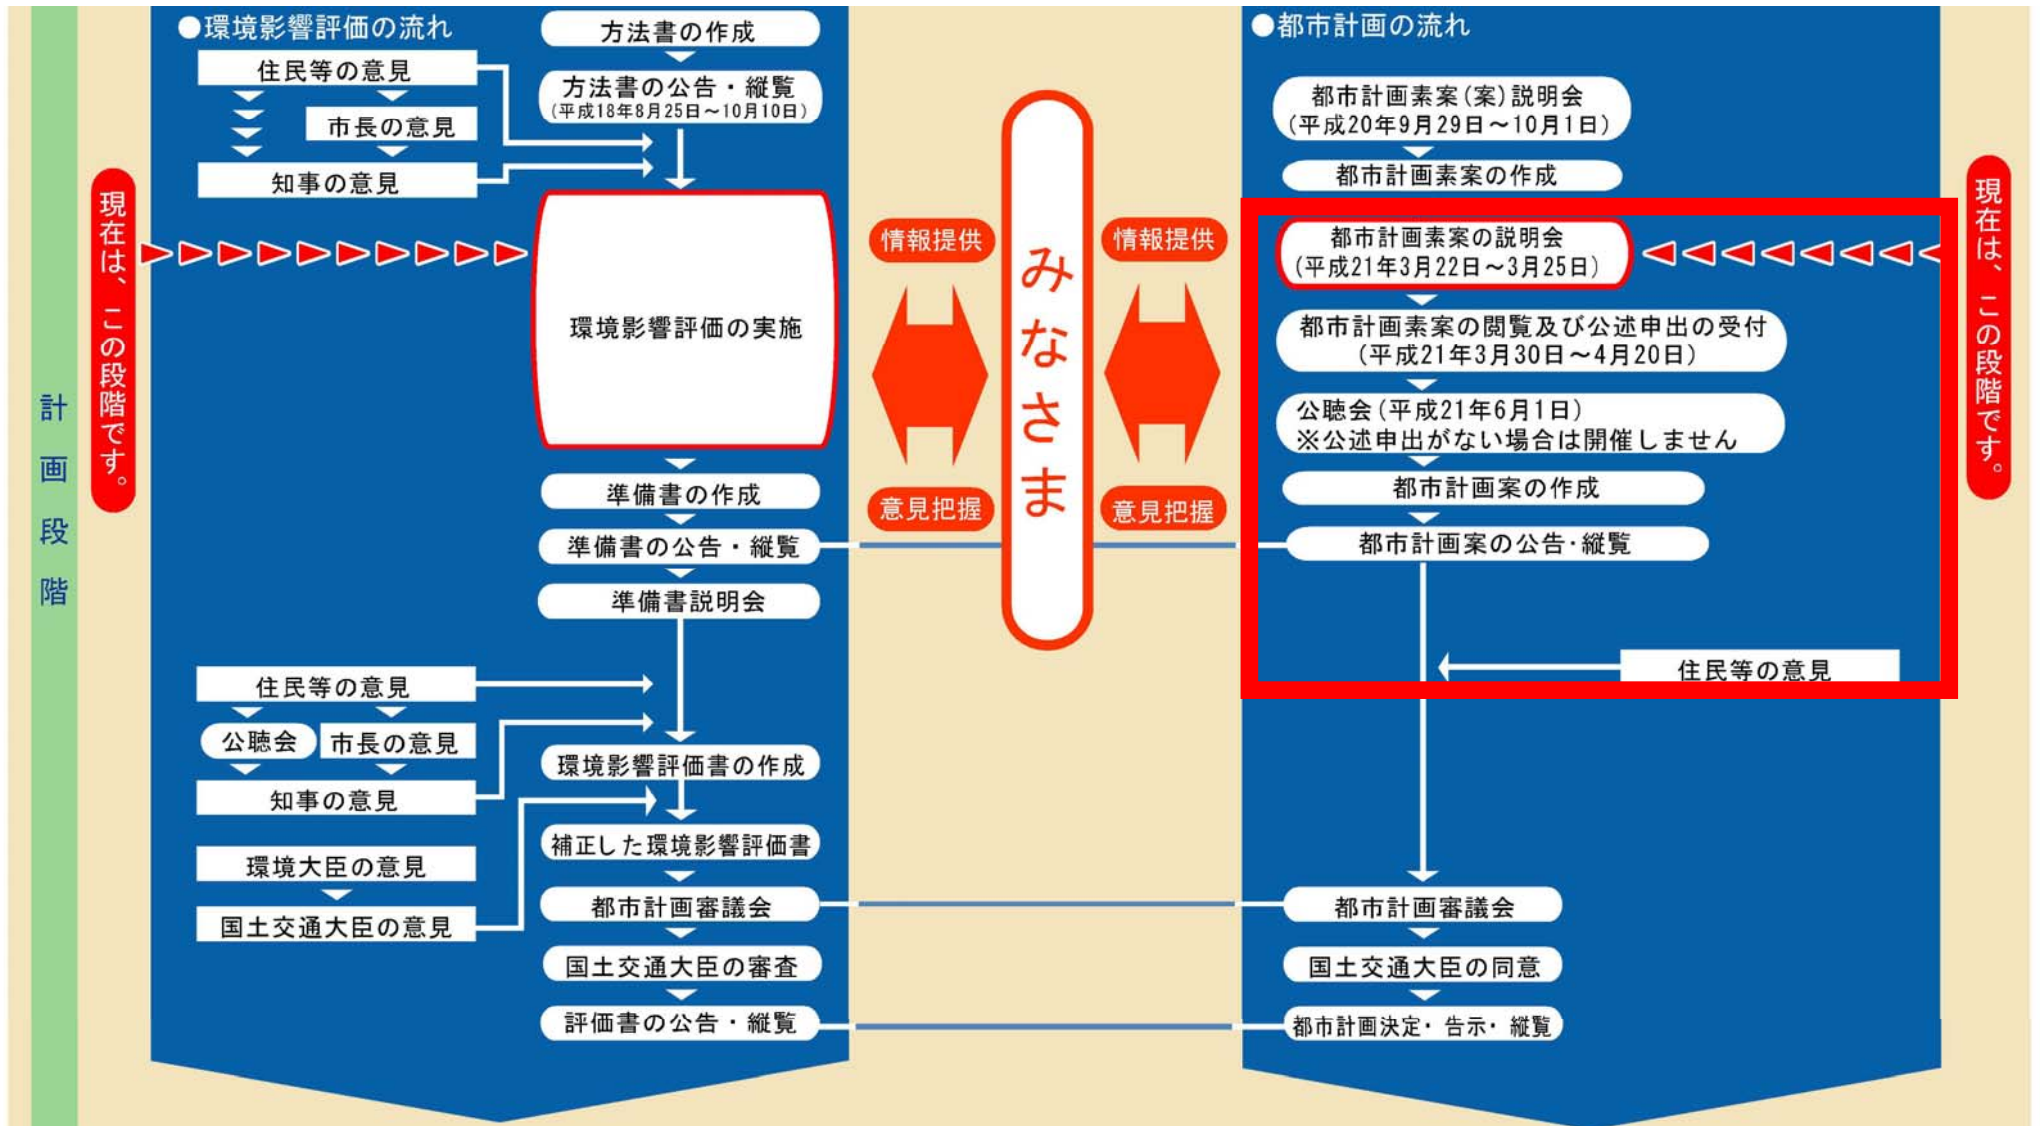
計画段階

●環境影響評価の流れ

住民等の意見
市長の意見
知事の意見

方法書の作成
方法書の公告・縦覧
(平成18年8月25日～10月10日)

現在は、この段階です。

環境影響評価の実施

準備書の作成
準備書の公告・縦覧
準備書説明会

住民等の意見
公聴会
市長の意見
知事の意見
環境大臣の意見
国土交通大臣の意見

環境影響評価書の作成
補正した環境影響評価書
都市計画審議会
国土交通大臣の審査
評価書の公告・縦覧

情報提供
意見把握
みなさま
情報提供
意見把握

●都市計画の流れ

都市計画素案(案)説明会
(平成20年9月29日～10月1日)
都市計画素案の作成
都市計画素案の説明会
(平成21年3月22日～3月25日)
都市計画素案の閲覧及び公述申出の受付
(平成21年3月30日～4月20日)
公聴会(平成21年6月1日)
※公述申出がない場合は開催しません
都市計画案の作成
都市計画案の公告・縦覧
住民等の意見

現在は、この段階です。

都市計画審議会
国土交通大臣の同意
都市計画決定・告示・縦覧